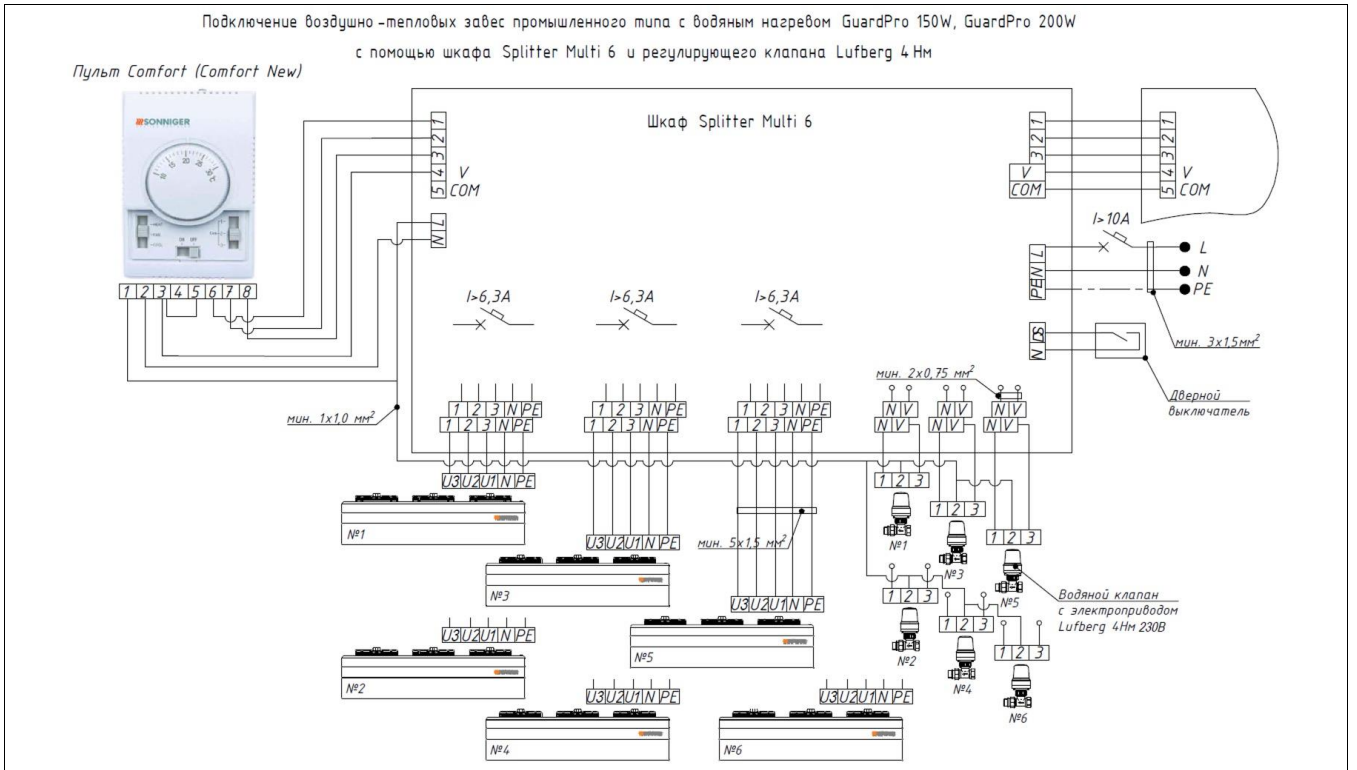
Подключение воздушно-тепловых завес промышленного типа с водяным нагревом GuardPro 150W, GuardPro 200W

с помощью шкафа Splitter Multi 6 и регулирующего клапана Lufberg 4 Нм

Пульт Comfort (Comfort New)

SONNIGER

Шкаф Splitter Multi 6

1 2 3 4 5
V
COM

N L

1 2 3 4 5 6 7 8

1 2 3 4 5
V
COM

1 2 3 4 5
V
COM

I>10A

L
N
PE

L N PEN

DS N

мин. 3x1,5мм$^2$

Дверной выключатель

I>6,3A

I>6,3A

I>6,3A

мин. 2x0,75 мм$^2$

N V
N V

N V
N V

N V
N V

мин. 1x1,0 мм$^2$

1 2 3 N PE
1 2 3 N PE

1 2 3 N PE
1 2 3 N PE

1 2 3 N PE
1 2 3 N PE

U3 U2 U1 N PE

№1

U3 U2 U1 N PE

№3

мин. 5x1,5 мм$^2$

U3 U2 U1 N PE

№5

U3 U2 U1 N PE

№2

U3 U2 U1 N PE

№4

U3 U2 U1 N PE

№6

1 2 3
№1

1 2 3
№3

1 2 3
№5

1 2 3
№2

1 2 3
№4

1 2 3
№6

Водяной клапан с электроприводом Lufberg 4Нм 230В